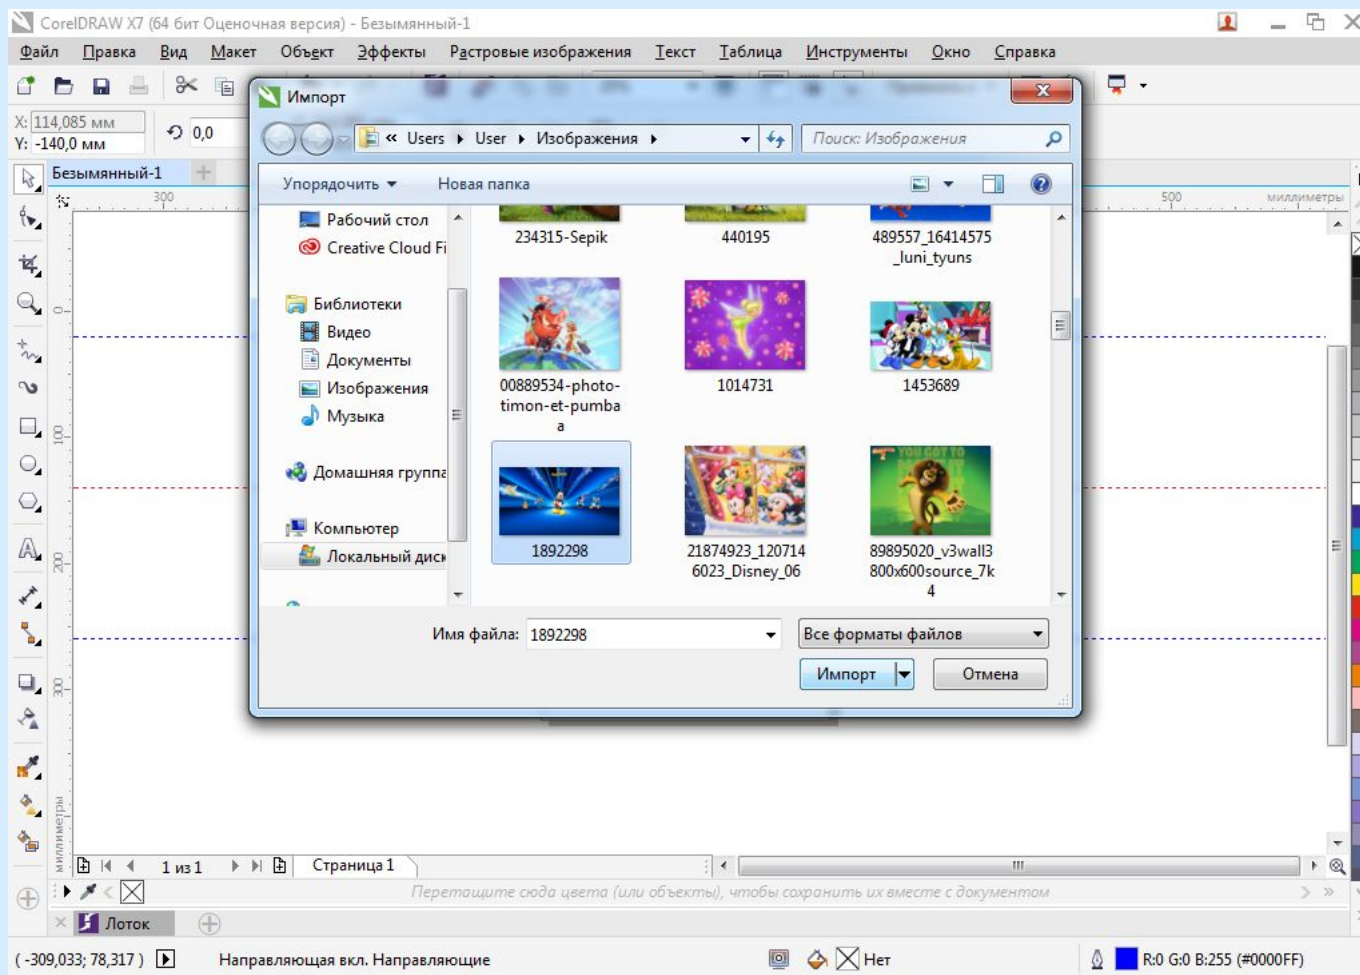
CorelDRAW X7 (64 бит Оценочная версия) - Безымянный-1

Файл Правка Вид Макет Объект Эффекты Растровые изображения Текст Таблица Инструменты Окно Справка

X: 114,085 мм
Y: -140,0 мм
0,0

Безымянный-1

300
500
миллиметры

Импорт

« Users ▸ User ▸ Изображения ▸

Поиск: Изображения

Упорядочить ▾ Новая папка

Рабочий стол
Creative Cloud Fi
Библиотеки
Видео
Документы
Изображения
Музыка
Домашняя группа
Компьютер
Локальный диск

234315-Sepik
440195
489557_16414575_luni_tyuns
00889534-photo-timon-et-pumba a
1014731
1453689
1892298
21874923_120714 6023_Disney_06
89895020_v3wall3 800x600source_7k 4

Имя файла: 1892298
Все форматы файлов
Импорт
Отмена

1 из 1
Страница 1

Перетащите сюда цвета (или объекты), чтобы сохранить их вместе с документом

Лоток

( -309,033; 78,317 )
Направляющая вкл. Направляющие
Нет
R:0 G:0 B:255 (#0000FF)